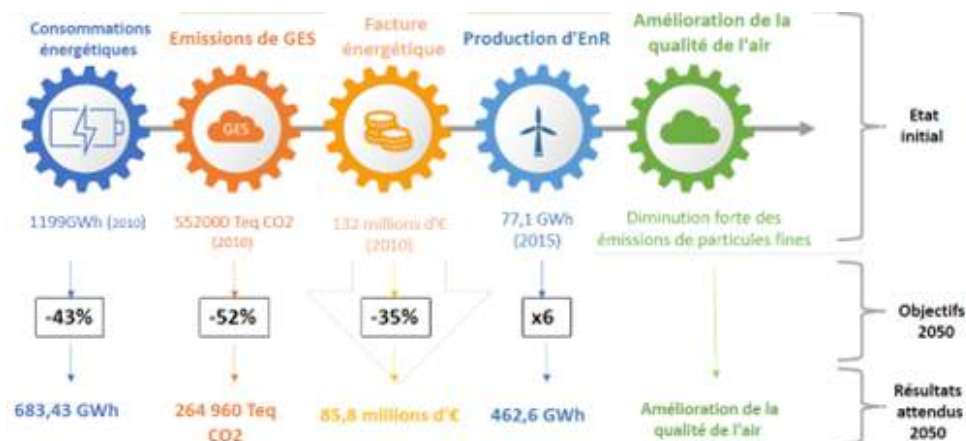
Consommations énergétiques

Emissions de GES

Facture énergétique

Production d'EnR

Amélioration de la qualité de l'air

GES

Etat initial

1199GWh (2010)

552000 Teq CO2 (2010)

132 millions d'€ (2010)

77,1 GWh (2015)

Diminution forte des émissions de particules fines

-43%

-52%

-35%

x6

Objectifs 2050

683,43 GWh

264 960 Teq CO2

85,8 millions d'€

462,6 GWh

Amélioration de la qualité de l'air

Résultats attendus 2050